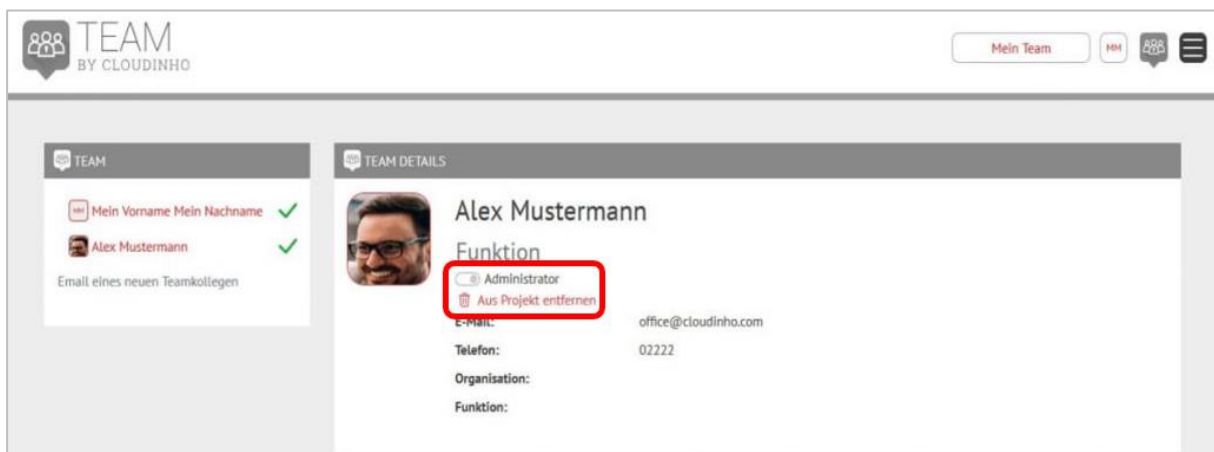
TEAM
BY CLOUDINHO

Mein Team
MM

TEAM

MM Mein Vorname Mein Nachname
Alex Mustermann
Email eines neuen Teamkollegen

TEAM DETAILS

Alex Mustermann
Funktion
Administrator
Aus Projekt entfernen

E-Mail: office@cloudinho.com
Telefon: 02222
Organisation:
Funktion: